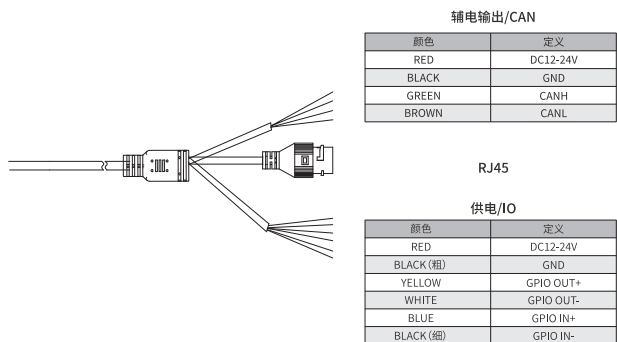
辅电输出/CAN

| 颜色 | 定义 |
|---|---|
| RED | DC12-24V |
| BLACK | GND |
| GREEN | CANH |
| BROWN | CANL |

RJ45

供电/IO

| 颜色 | 定义 |
|---|---|
| RED | DC12-24V |
| BLACK (粗) | GND |
| YELLOW | GPIO OUT+ |
| WHITE | GPIO OUT- |
| BLUE | GPIO IN+ |
| BLACK (细) | GPIO IN- |